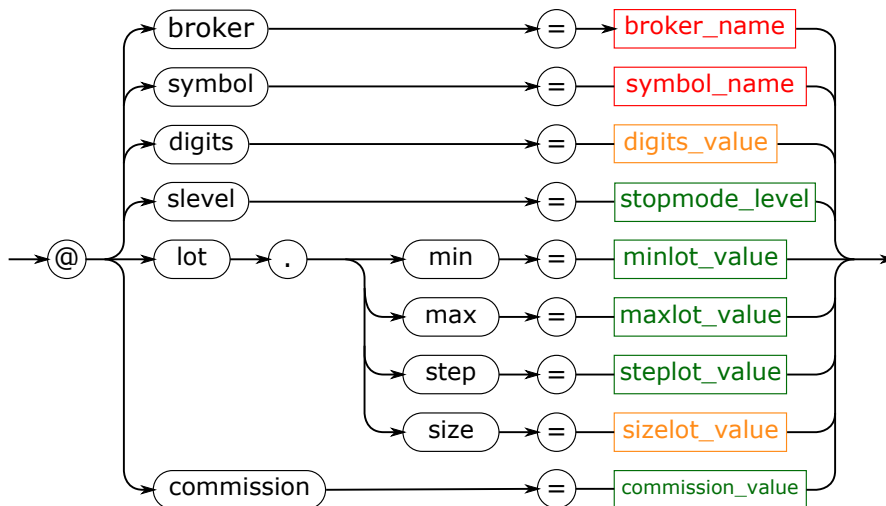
broker = broker_name
symbol = symbol_name
digits = digits_value
slevel = stopmode_level
@ lot . min = minlot_value
max = maxlot_value
step = steplot_value
size = sizelot_value
commission = commission_value